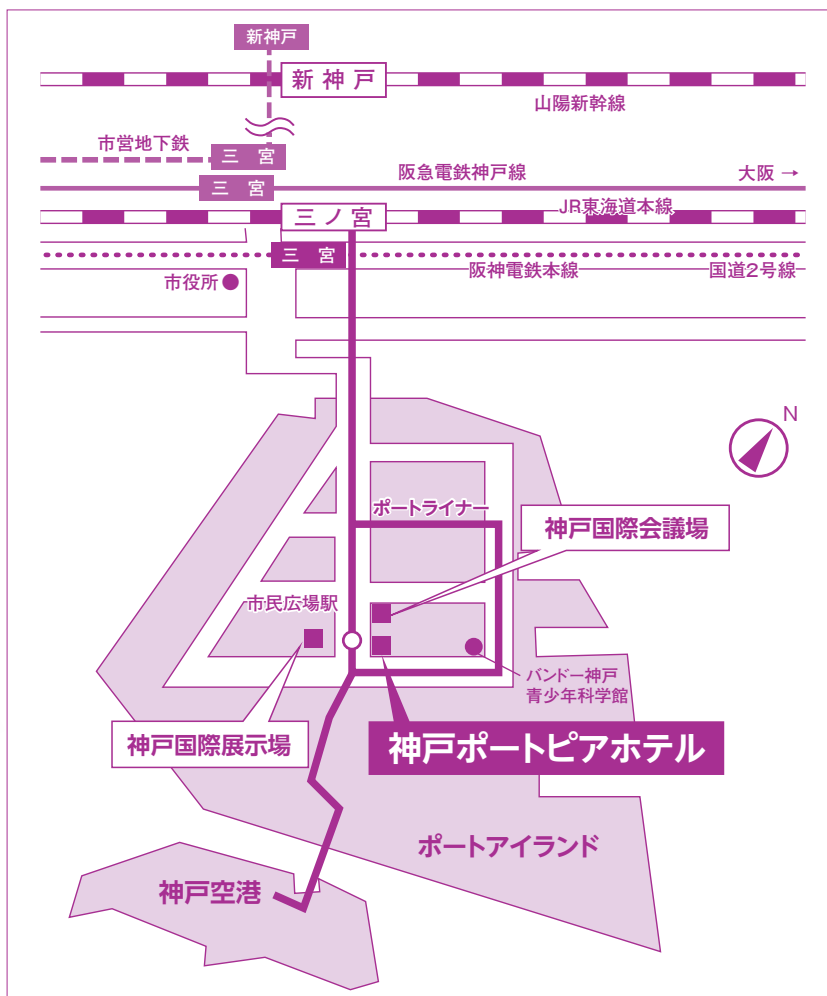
新神戸
新神戸
山陽新幹線
市営地下鉄
三宮
三宮
阪急電鉄神戸線
大阪 →
三ノ宮
JR東海道本線
三宮
市役所
阪神電鉄本線
国道2号線
N
ポートライナー
神戸国際会議場
市民広場駅
バンドー神戸
青少年科学館
神戸国際展示場
神戸ポートピアホテル
ポートアイランド
神戸空港